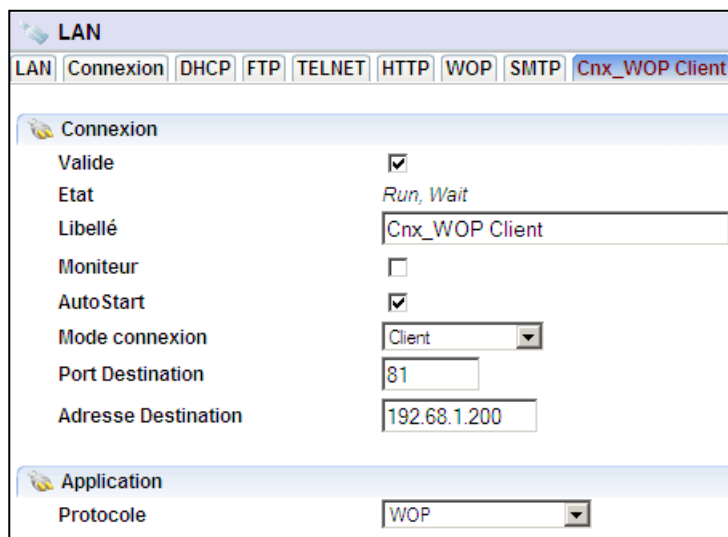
LAN

LAN | Connexion | DHCP | FTP | TELNET | HTTP | WOP | SMTP | Cnx_WOP Client

Connexion

Valide ☑

Etat Run, Wait

Libellé Cnx_WOP Client

Moniteur ☐

AutoStart ☑

Mode connexion Client

Port Destination 81

Adresse Destination 192.68.1.200

Application

Protocole WOP